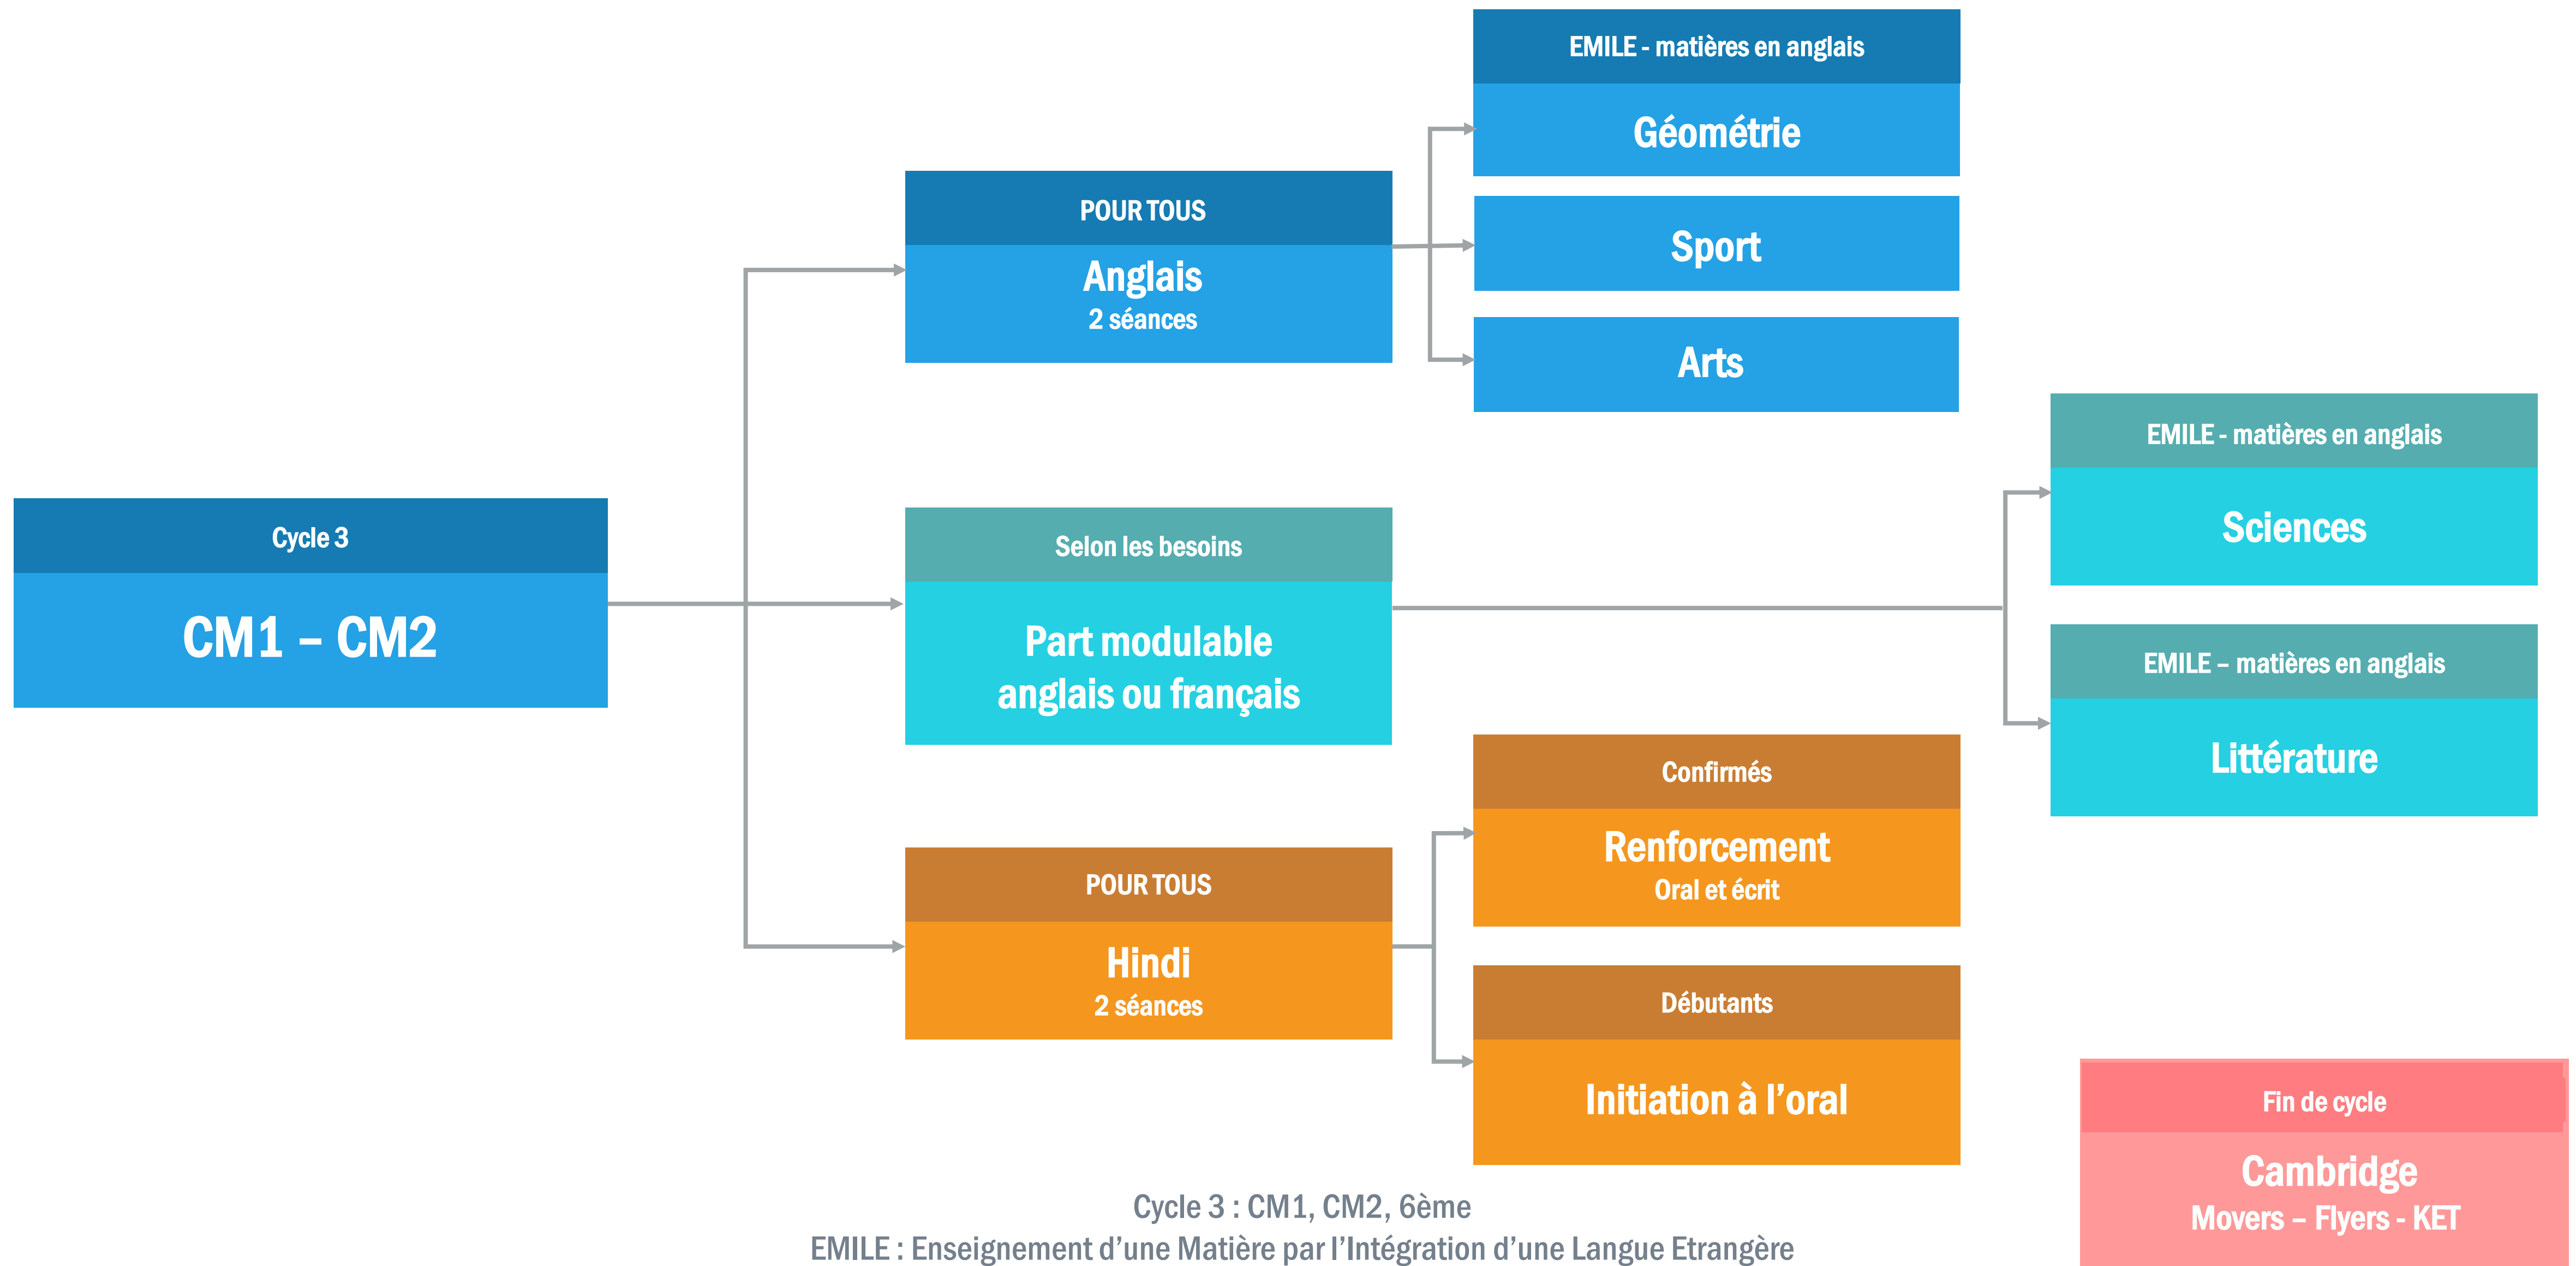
Cycle 3

CM1 – CM2

POUR TOUS

Anglais
2 séances

Selon les besoins

Part modulable anglais ou français

POUR TOUS

Hindi
2 séances

EMILE - matières en anglais

Géométrie

Sport

Arts

Confirmés

Renforcement
Oral et écrit

Débutants

Initiation à l'oral

EMILE - matières en anglais

Sciences

EMILE – matières en anglais

Littérature

Fin de cycle

Cambridge
Movers – Flyers - KET

Cycle 3 : CM1, CM2, 6ème
EMILE : Enseignement d'une Matière par l'Intégration d'une Langue Etrangère